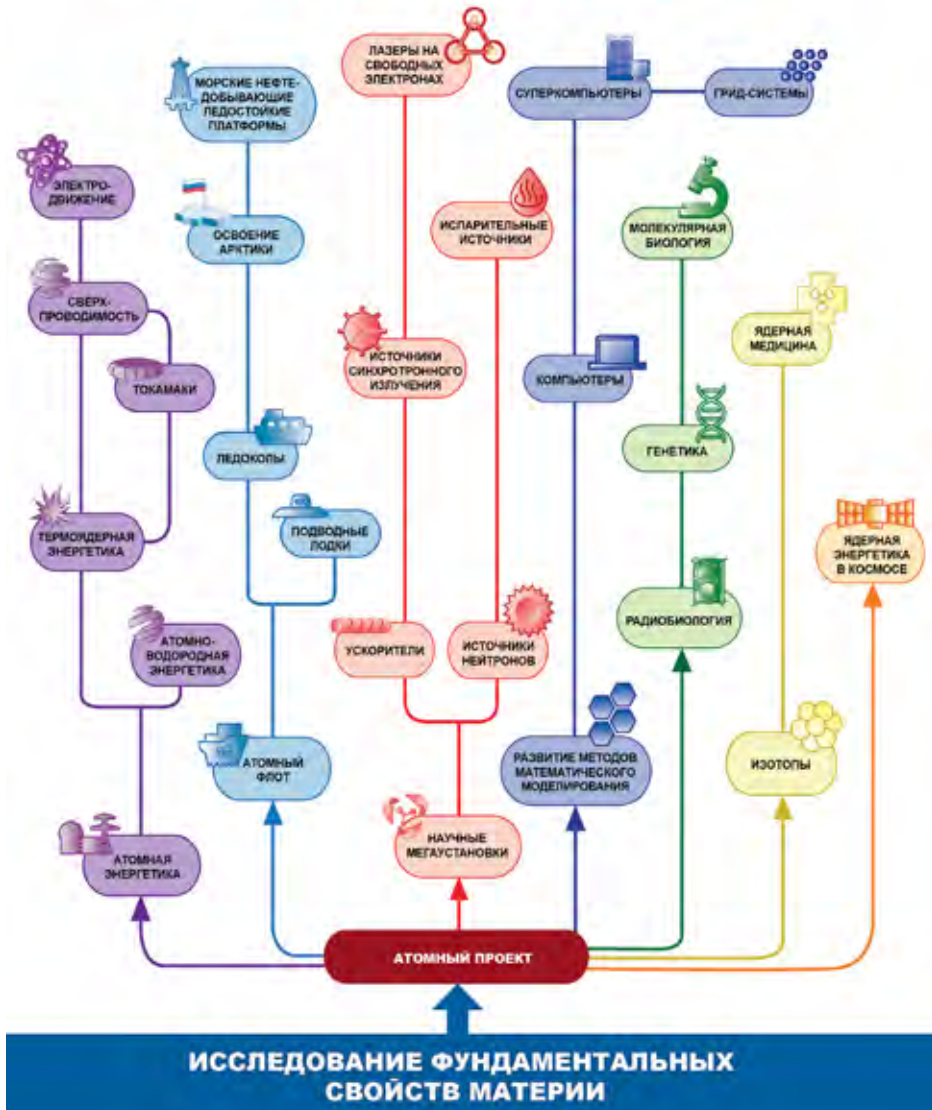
ЛАЗЕРЫ НА СВОБОДНЫХ ЭЛЕКТРОНАХ

МОРСКИЕ НЕФТЕДОБЫВАЮЩИЕ ЛЕДОСТОЙКИЕ ПЛАТФОРМЫ

СУПЕРКОМПЬЮТЕРЫ

ГРИД-СИСТЕМЫ

ЭЛЕКТРОДВИЖЕНИЕ

ОСВОЕНИЕ АРКТИКИ

ИСПАРИТЕЛЬНЫЕ ИСТОЧНИКИ

МОЛЕКУЛЯРНАЯ БИОЛОГИЯ

СВЕРХПРОВОДИМОСТЬ

ЯДЕРНАЯ МЕДИЦИНА

ИСТОЧНИКИ СИНХРОТРОННОГО ИЗЛУЧЕНИЯ

ТОКАМАКИ

КОМПЬЮТЕРЫ

ЛЕДОКОЛЫ

ГЕНЕТИКА

ТЕРМОЯДЕРНАЯ ЭНЕРГЕТИКА

ПОДВОДНЫЕ ЛОДКИ

ЯДЕРНАЯ ЭНЕРГЕТИКА В КОСМОСЕ

РАДИОБИОЛОГИЯ

АТОМНО-ВОДОРОДНАЯ ЭНЕРГЕТИКА

УСКОРИТЕЛИ

ИСТОЧНИКИ НЕЙТРОНОВ

АТОМНЫЙ ФЛОТ

РАЗВИТИЕ МЕТОДОВ МАТЕМАТИЧЕСКОГО МОДЕЛИРОВАНИЯ

ИЗОТОПЫ

НАУЧНЫЕ МЕГАУСТАНОВКИ

АТОМНАЯ ЭНЕРГЕТИКА

АТОМНЫЙ ПРОЕКТ

ИССЛЕДОВАНИЕ ФУНДАМЕНТАЛЬНЫХ СВОЙСТВ МАТЕРИИ